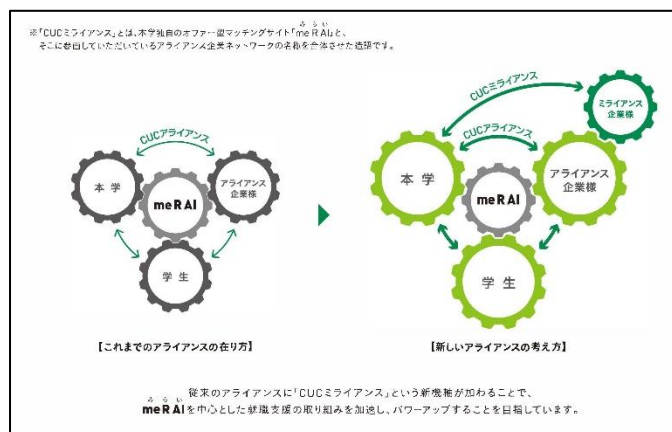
※「CUCミライアンス」とは、本学独自のオファー型マッチングサイト「meRAI」と、そこに参画していただいているアライアンス企業ネットワークの名称を合体させた造語です。

CUCアライアンス

本学

meRAI

アライアンス企業様

学生

【これまでのアライアンスの在り方】

CUCミライアンス

ミライアンス企業様

CUCアライアンス

本学

meRAI

アライアンス企業様

学生

【新しいアライアンスの考え方】

従来のアライアンスに「CUCミライアンス」という新機能が加わることで、meRAIを中心とした就職支援の取り組みを加速し、パワーアップすることを目指しています。